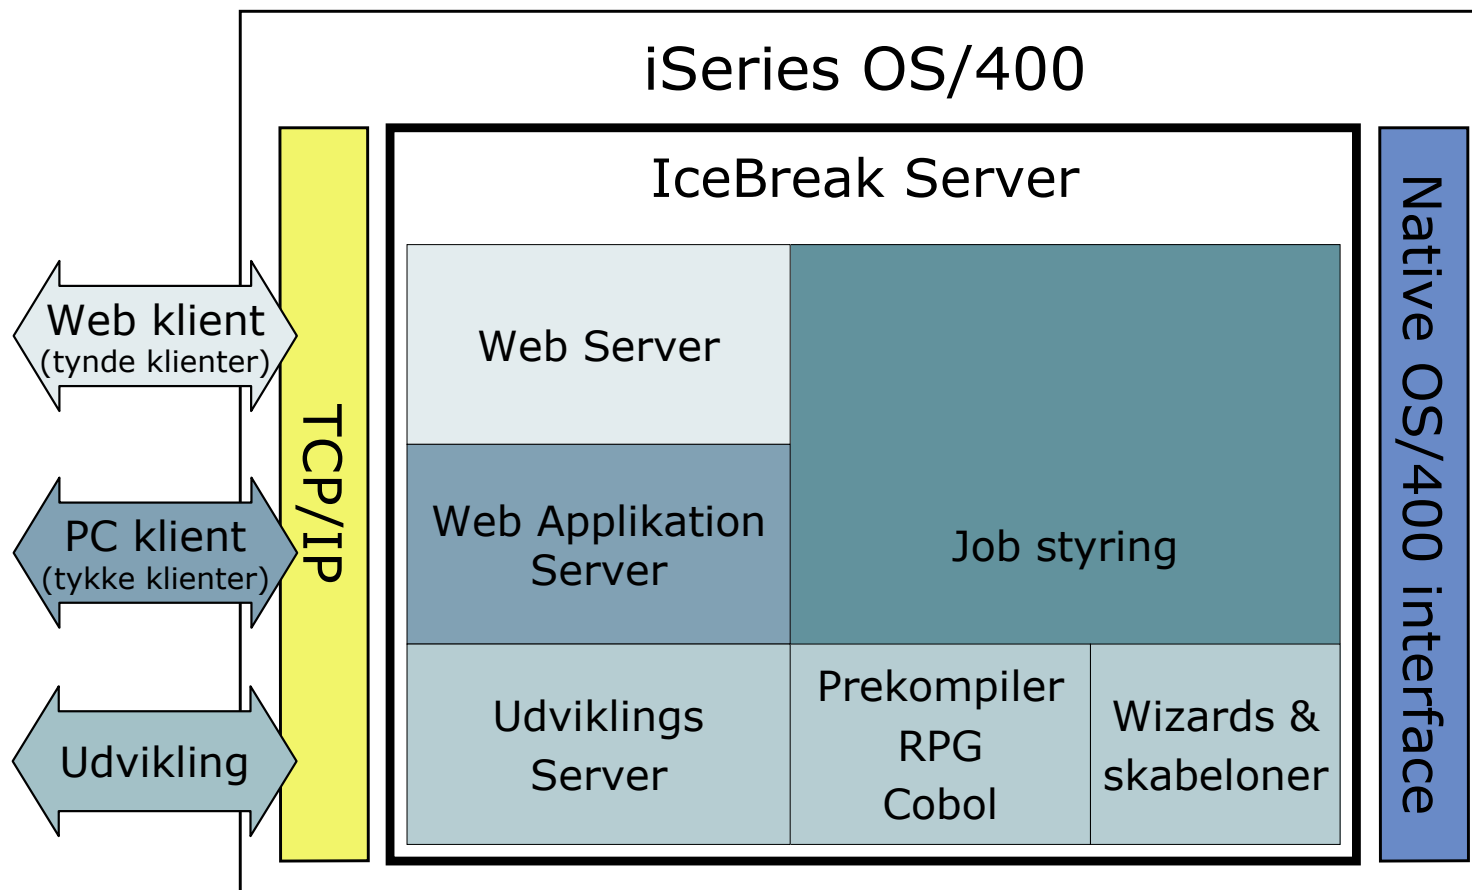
iSeries OS/400

Web klient
(tynde klienter)

PC klient
(tykke klienter)

Udvikling

TCP/IP

IceBreak Server

Web Server

Web Applikation Server

Job styring

Udviklings Server

Prekompiler
RPG
Cobol

Wizards & skabeloner

Native OS/400 interface